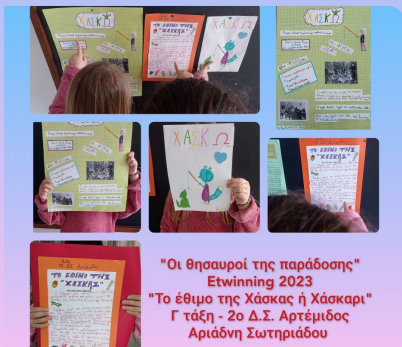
ΧΑΣΚΑ

ΤΟ ΕΘΙΜΟ ΤΗΣ "ΧΑΣΚΑΣ"

ΧΑΣΚΑ

ΧΑΣΚΑ

ΧΑΣΚΩ

ΤΟ ΕΘΙΜΟ ΤΗΣ "ΧΑΣΚΑΣ"

ΤΟ ΕΘΙΜΟ ΤΗΣ "ΧΑΣΚΑΣ"

"Οι θησαυροί της παράδοσης"
Etwinning 2023
"Το έθιμο της Χάσκας ή Χάσκαρι"
Γ τάξη - 2ο Δ.Σ. Αρτέμιδος
Αριάδνη Σωτηριάδου